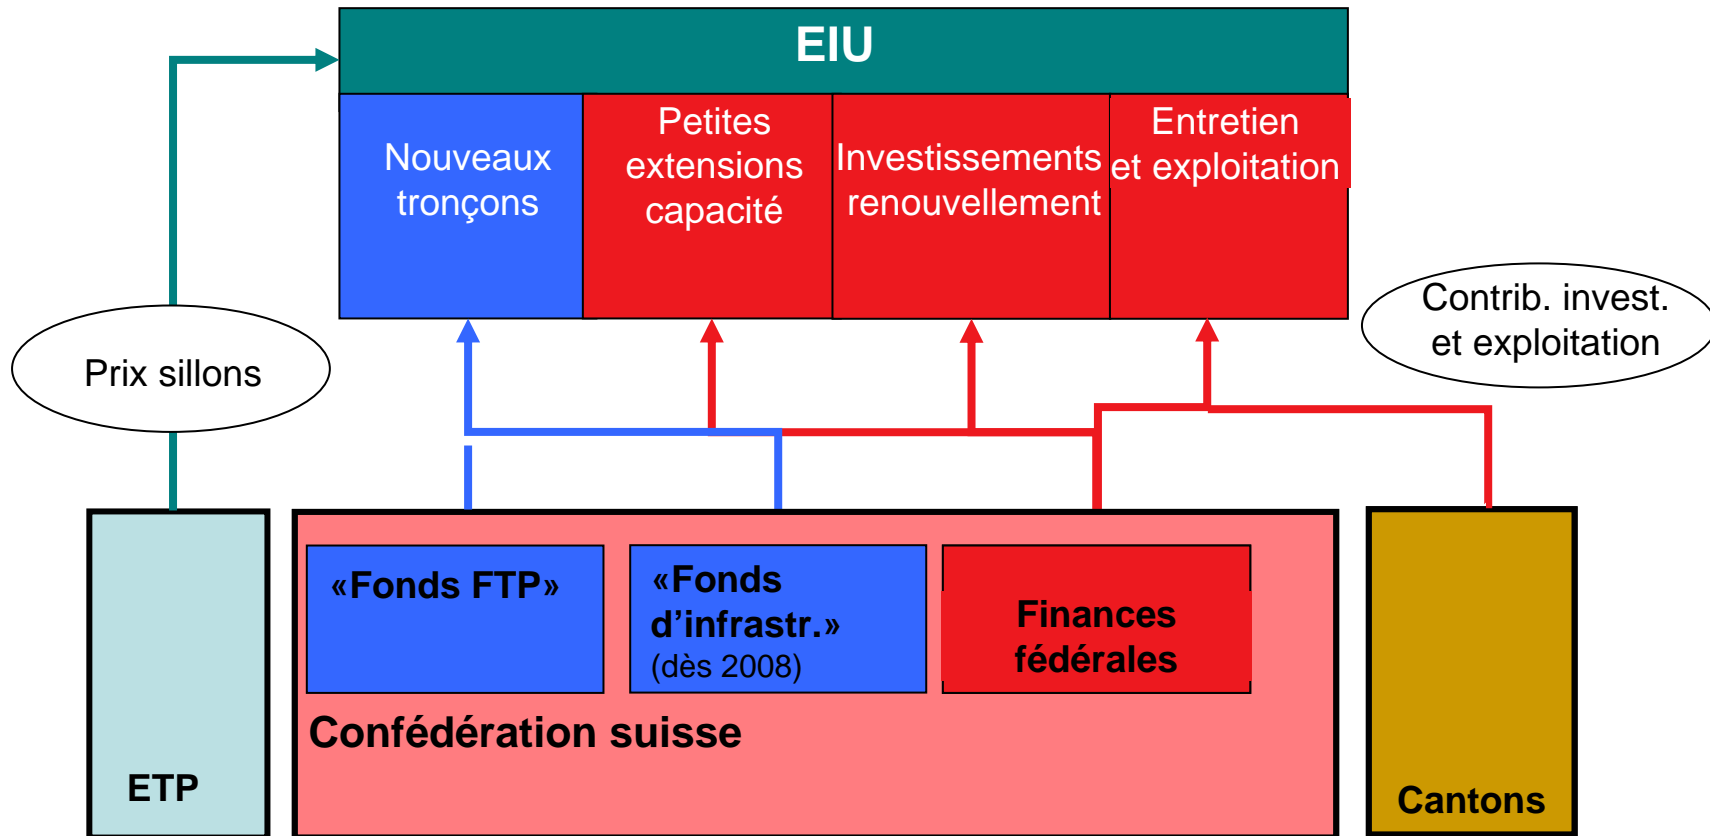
EIU

Nouveaux tronçons

Petites extensions capacité

Investissements renouvellement

Entretien et exploitation

Prix sillons

Contrib. invest. et exploitation

«Fonds FTP»

«Fonds d'infrastr.» (dès 2008)

Finances fédérales

Confédération suisse

ETP

Cantons